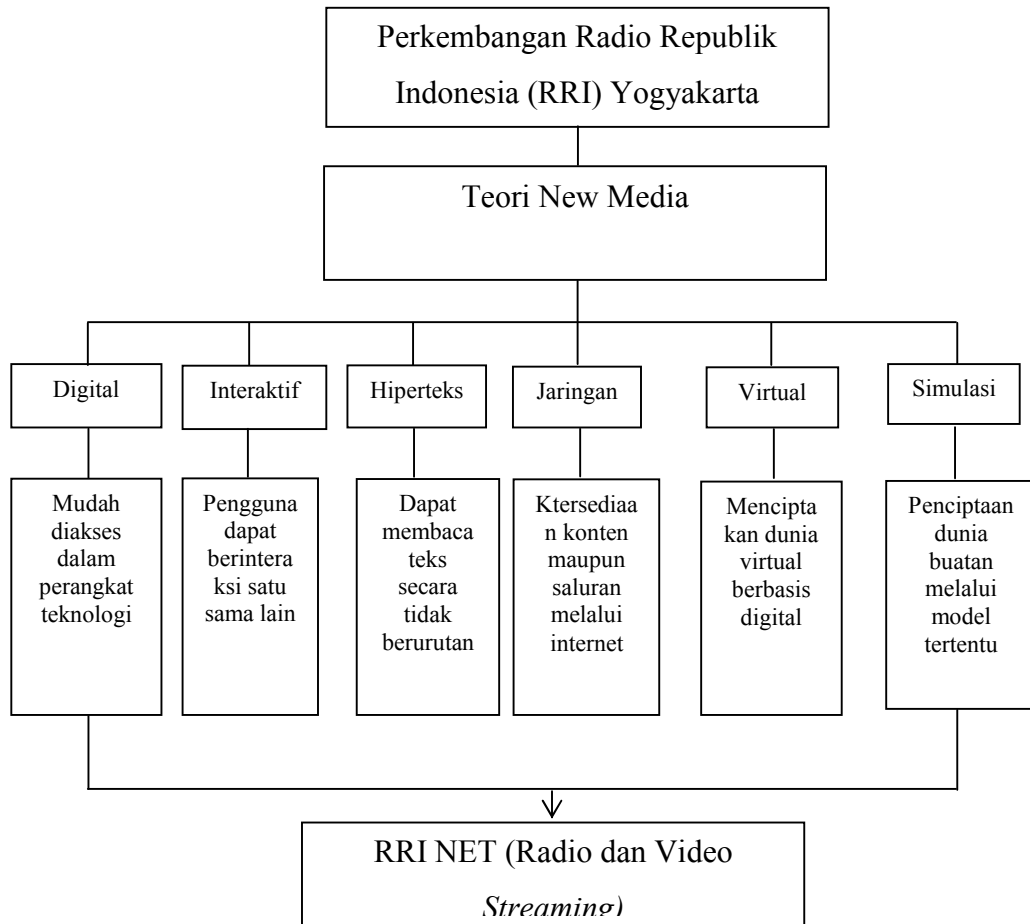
Perkembangan Radio Republik Indonesia (RRI) Yogyakarta

Teori New Media

Digital

Mudah diakses dalam perangkat teknologi

Interaktif

Pengguna dapat berinteraksi satu sama lain

Hiperteks

Dapat membaca teks secara tidak berurutan

Jaringan

Ktersediaan konten maupun saluran melalui internet

Virtual

Mencipta kan dunia virtual berbasis digital

Simulasi

Penciptaan dunia buatan melalui model tertentu

RRI NET (Radio dan Video *Streaming)*